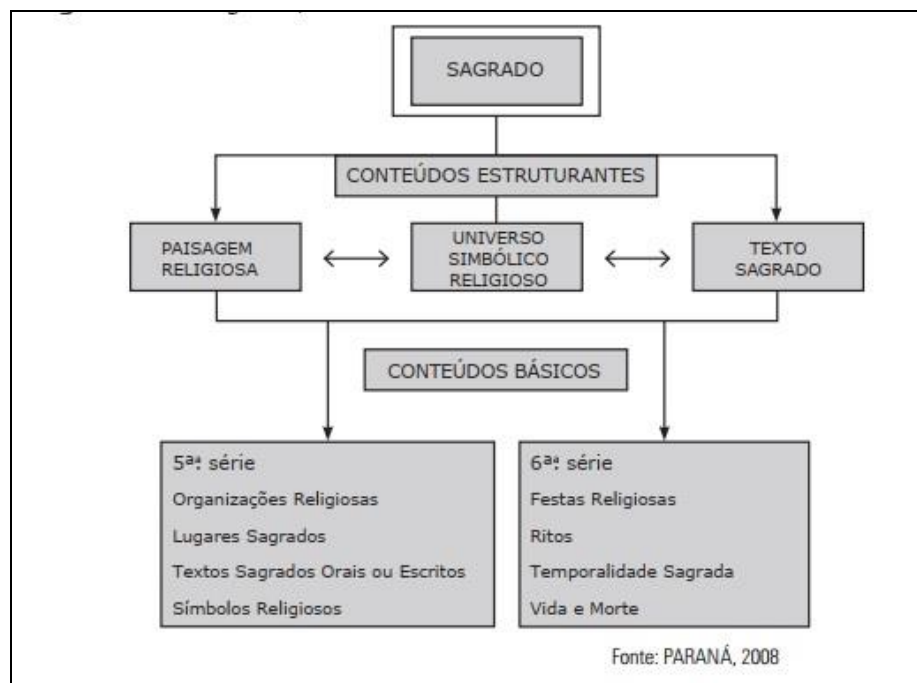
SAGRADO

CONTEÚDOS ESTRUTURANTES

PAISAGEM RELIGIOSA

UNIVERSO SIMBÓLICO RELIGIOSO

TEXTO SAGRADO

CONTEÚDOS BÁSICOS

5ª série
Organizações Religiosas
Lugares Sagrados
Textos Sagrados Orais ou Escritos
Símbolos Religiosos

6ª série
Festas Religiosas
Ritos
Temporalidade Sagrada
Vida e Morte

Fonte: PARANÁ, 2008